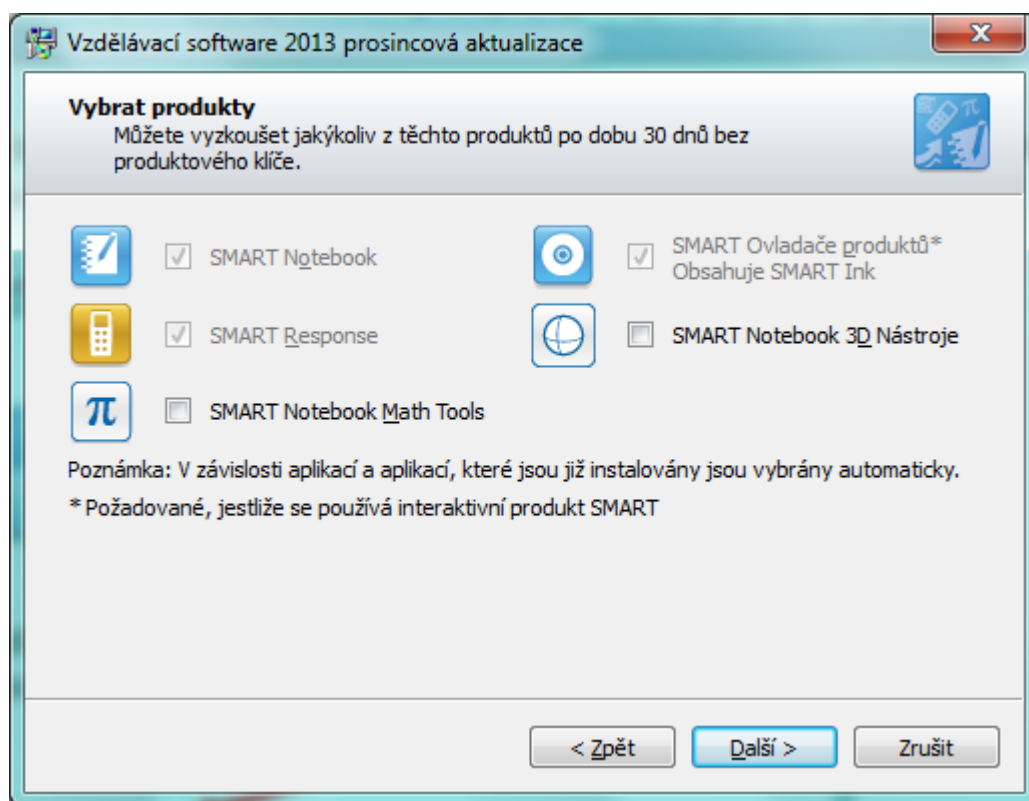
Vzdělávací software 2013 prosincová aktualizace

Vybrat produkty
Můžete vyzkoušet jakýkoliv z těchto produktů po dobu 30 dnů bez produktového klíče.

SMART Notebook

SMART Ovladače produktů*
Obsahuje SMART Ink

SMART Response

SMART Notebook 3D Nástroje

$\pi$

SMART Notebook Math Tools

Poznámka: V závislosti aplikací a aplikací, které jsou již instalovány jsou vybrány automaticky.

* Požadované, jestliže se používá interaktivní produkt SMART

< Zpět

Další >

Zrušit